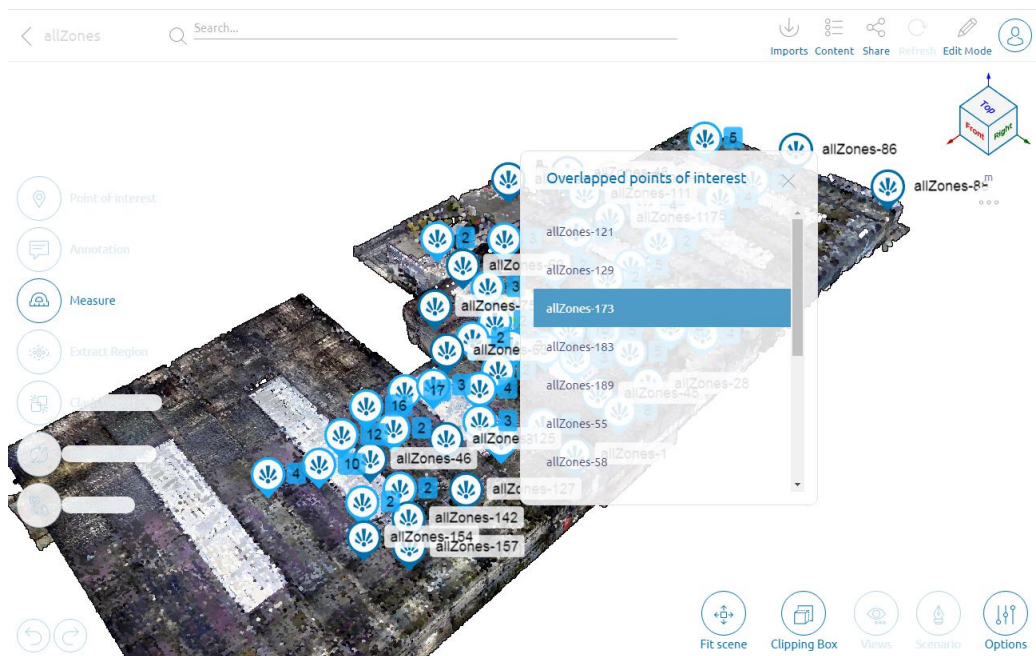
allZones

Search...

Imports Content Share Refresh Edit Mode

Top Front Right

Point of interest
Annotation
Measure
Extract Region
Cl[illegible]

allZones-86
allZones-8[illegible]

Overlapped points of interest

allZones-121
allZones-129
allZones-173
allZones-183
allZones-189
allZones-55
allZones-58

5
2
3
2
17 3
4
16
3
12 2
10
4
2
2

allZones-46
allZones-142
allZones-154
allZones-157
allZones-127
allZones-28
allZones-111
allZones-1175

Fit scene
Clipping Box
Views
Scenario
Options